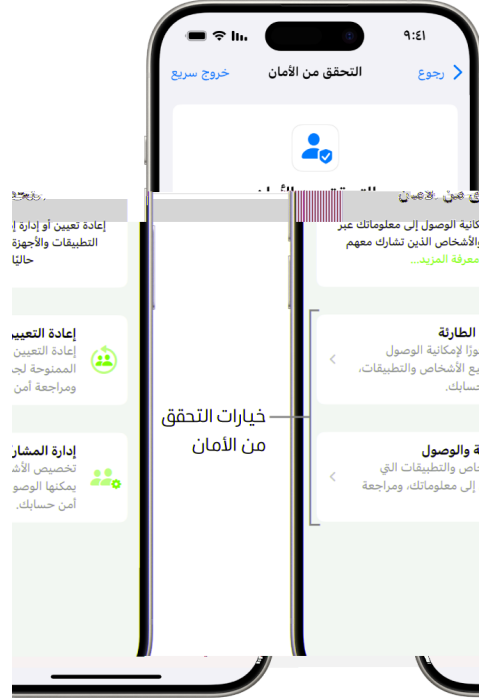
٩:٤١

رجوع

التحقق من الأمان

خروج سريع

إعادة تعيين أو إدارة ا
التطبيقات والأجهزة
حاليًا

إعادة التعيين
إعادة التعيين
الممنوحة لج
ومراجعة أمن

إدارة المشار
تخصيص الأش
يمكنها الوصو
أمن حسابك.

كانية الوصول إلى معلوماتك عبر
الأشخاص الذين تشارك معهم
معرفة المزيد...

الطارئة
وزًا لإمكانية الوصول
يع الأشخاص والتطبيقات،
حسابك.

ة والوصول
خاص والتطبيقات التي
إلى معلوماتك، ومراجعة

خيارات التحقق
من الأمان